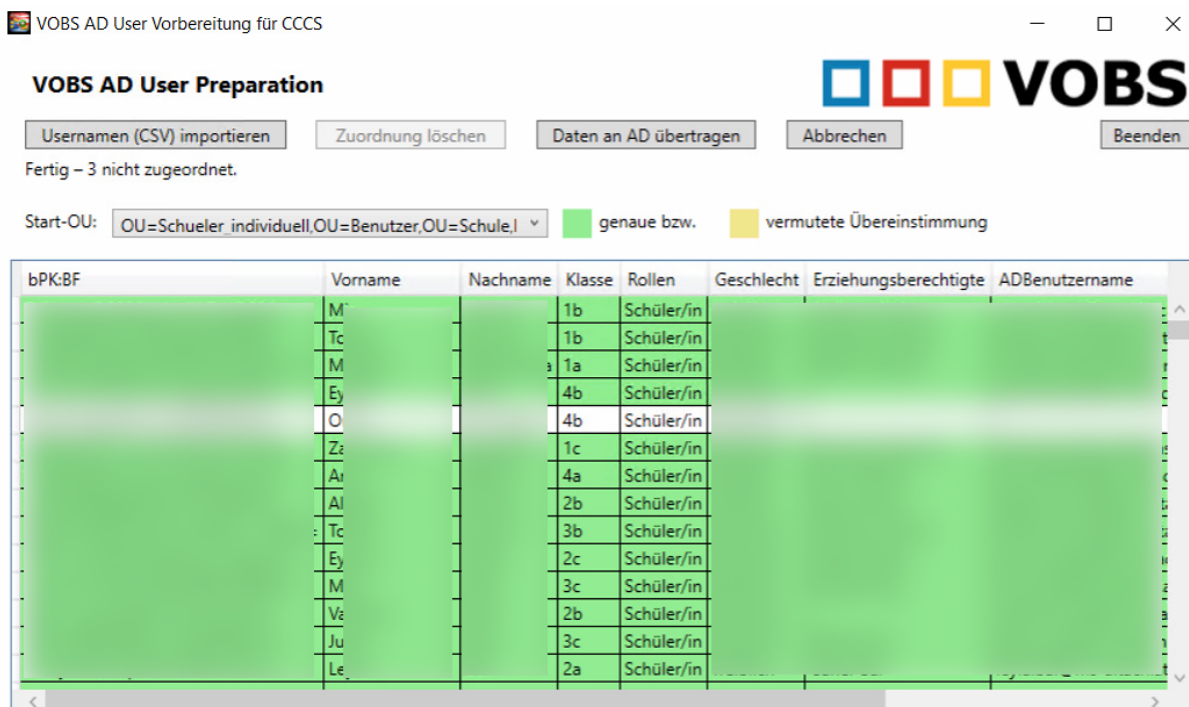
VOBS AD User Vorbereitung für CCCS

VOBS AD User Preparation

VOBS

Usernamen (CSV) importieren | Zuordnung löschen | Daten an AD übertragen | Abbrechen | Beenden

Fertig – 3 nicht zugeordnet.

Start-OU: OU=Schueler_individuell,OU=Benutzer,OU=Schule,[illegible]

genaue bzw. vermutete Übereinstimmung

| bPK:BF | Vorname | Nachname | Klasse | Rollen | Geschlecht | Erziehungsberechtigte | ADBenutzername |
|---|---|---|---|---|---|---|---|
| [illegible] | M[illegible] | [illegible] | 1b | Schüler/in | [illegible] | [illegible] | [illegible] |
| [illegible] | Tc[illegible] | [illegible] | 1b | Schüler/in | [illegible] | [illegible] | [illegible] |
| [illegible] | M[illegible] | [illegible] | 1a | Schüler/in | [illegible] | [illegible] | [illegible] |
| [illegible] | Ey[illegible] | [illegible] | 4b | Schüler/in | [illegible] | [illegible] | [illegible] |
| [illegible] | O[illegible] | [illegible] | 4b | Schüler/in | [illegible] | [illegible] | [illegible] |
| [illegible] | Za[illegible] | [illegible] | 1c | Schüler/in | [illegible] | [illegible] | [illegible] |
| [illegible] | Ar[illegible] | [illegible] | 4a | Schüler/in | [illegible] | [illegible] | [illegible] |
| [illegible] | Al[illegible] | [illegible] | 2b | Schüler/in | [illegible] | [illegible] | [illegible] |
| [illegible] | Tc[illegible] | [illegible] | 3b | Schüler/in | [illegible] | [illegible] | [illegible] |
| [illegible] | Ey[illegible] | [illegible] | 2c | Schüler/in | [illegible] | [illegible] | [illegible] |
| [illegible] | M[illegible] | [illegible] | 3c | Schüler/in | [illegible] | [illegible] | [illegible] |
| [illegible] | Va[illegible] | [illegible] | 2b | Schüler/in | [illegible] | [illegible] | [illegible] |
| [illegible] | Ju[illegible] | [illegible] | 3c | Schüler/in | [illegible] | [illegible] | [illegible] |
| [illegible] | Le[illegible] | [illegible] | 2a | Schüler/in | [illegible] | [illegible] | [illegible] |